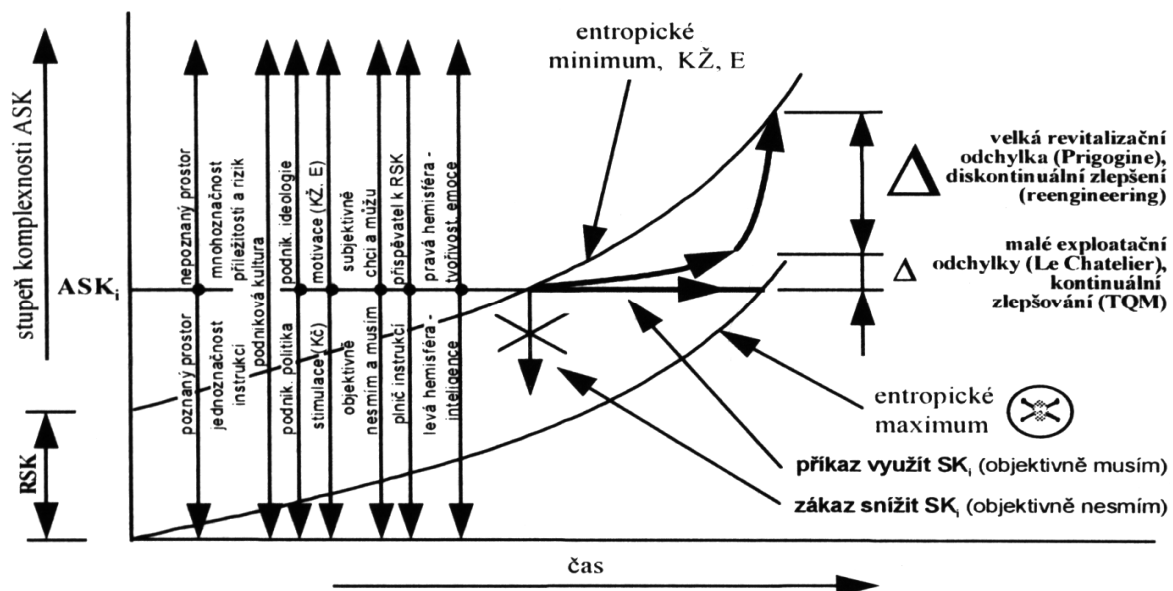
stupeň komplexnosti ASK

entropické minimum, KŽ, E

nepoznaný prostor
mnohoznačnost příležitostí a rizik
podniková kultura
podnik. ideologie
motivace (KŽ, E)
subjektivně chci a můžu
přispěvatel k RSK
pravá hemisféra - tvořivost, emoce

$ASK_i$

poznaný prostor
jednoznačnost instrukcí
podnik. politika
stimulace (Kč)
objektivně nesmím a musím
plnič instrukcí
levá hemisféra - inteligence

velká revitalizační odchylka (Prigogine), diskontinuální zlepšení (reengineering)

malé exploatační odchylky (Le Chatelier), kontinuální zlepšování (TQM)

entropické maximum

příkaz využít $SK_i$ (objektivně musím)

zákaz snížit $SK_i$ (objektivně nesmím)

RSK

čas